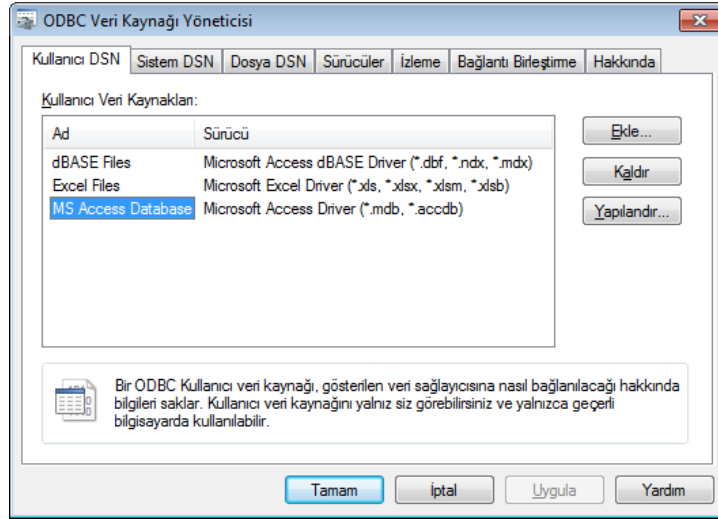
ODBC Veri Kaynağı Yöneticisi

Kullanıcı DSN | Sistem DSN | Dosya DSN | Sürücüler | İzleme | Bağlantı Birleştirme | Hakkında

Kullanıcı Veri Kaynakları:

| Ad | Sürücü |
|---|---|
| dBASE Files | Microsoft Access dBASE Driver (*.dbf, *.ndx, *.mdx) |
| Excel Files | Microsoft Excel Driver (*.xls, *.xlsx, *.xlsm, *.xlsb) |
| MS Access Database | Microsoft Access Driver (*.mdb, *.accdb) |

Ekle...
Kaldır
Yapılandır...

Bir ODBC Kullanıcı veri kaynağı, gösterilen veri sağlayıcısına nasıl bağlanılacağı hakkında bilgileri saklar. Kullanıcı veri kaynağını yalnız siz görebilirsiniz ve yalnızca geçerli bilgisayarda kullanılabilir.

Tamam | İptal | Uygula | Yardım